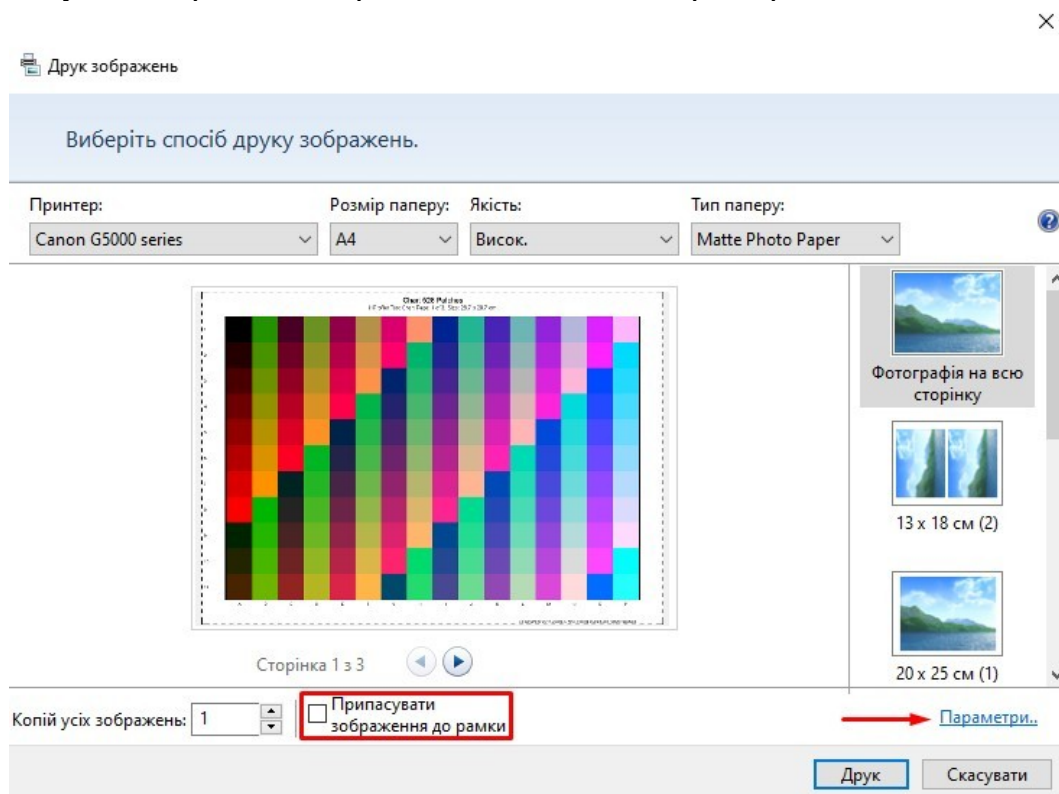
×

Друк зображень

Виберіть спосіб друку зображень.

Принтер:
Canon G5000 series

Розмір паперу:
A4

Якість:
Висок.

Тип паперу:
Matte Photo Paper

?

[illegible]

Сторінка 1 з 3

Фотографія на всю сторінку

13 x 18 см (2)

20 x 25 см (1)

Копій усіх зображень: 1

Припасувати зображення до рамки

Параметри..

Друк

Скасувати